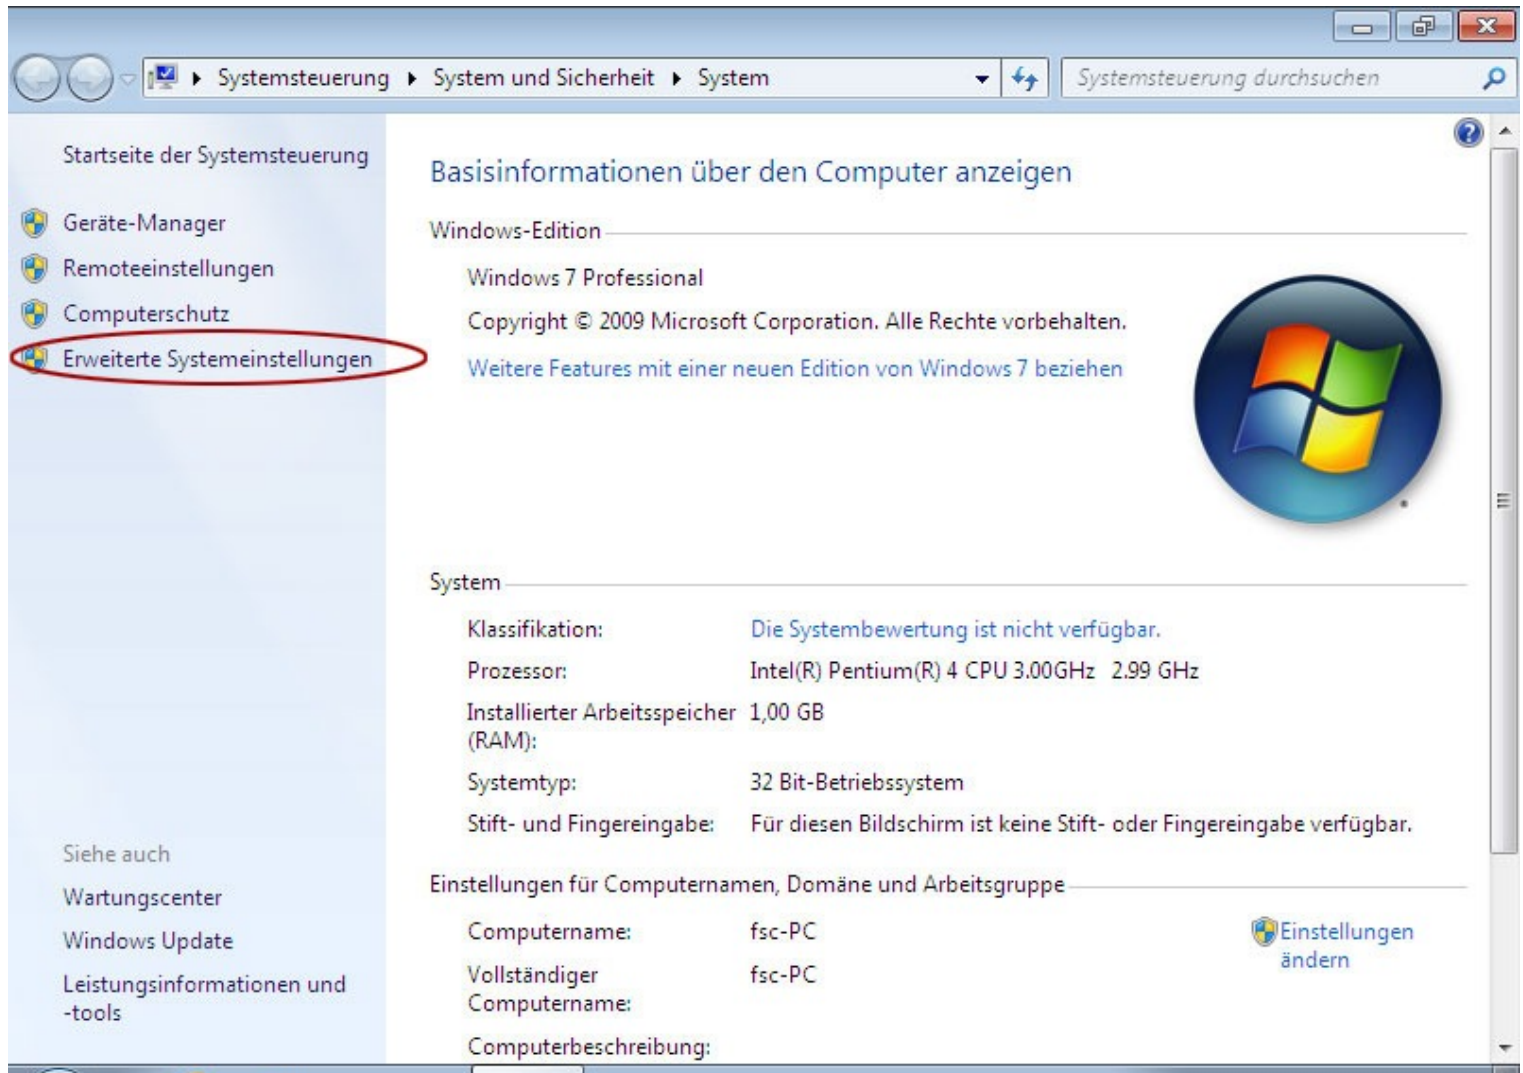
Systemsteuerung ▸ System und Sicherheit ▸ System

Systemsteuerung durchsuchen

Startseite der Systemsteuerung

Geräte-Manager

Remoteeinstellungen

Computerschutz

Erweiterte Systemeinstellungen

Siehe auch

Wartungscenter

Windows Update

Leistungsinformationen und -tools

Basisinformationen über den Computer anzeigen

Windows-Edition

Windows 7 Professional

Copyright © 2009 Microsoft Corporation. Alle Rechte vorbehalten.

Weitere Features mit einer neuen Edition von Windows 7 beziehen

System

| | |
|---|---|
| Klassifikation: | Die Systembewertung ist nicht verfügbar. |
| Prozessor: | Intel(R) Pentium(R) 4 CPU 3.00GHz 2.99 GHz |
| Installierter Arbeitsspeicher (RAM): | 1,00 GB |
| Systemtyp: | 32 Bit-Betriebssystem |
| Stift- und Fingereingabe: | Für diesen Bildschirm ist keine Stift- oder Fingereingabe verfügbar. |

Einstellungen für Computernamen, Domäne und Arbeitsgruppe

| | |
|---|---|
| Computername: | fsc-PC |
| Vollständiger Computername: | fsc-PC |
| Computerbeschreibung: | |

Einstellungen ändern